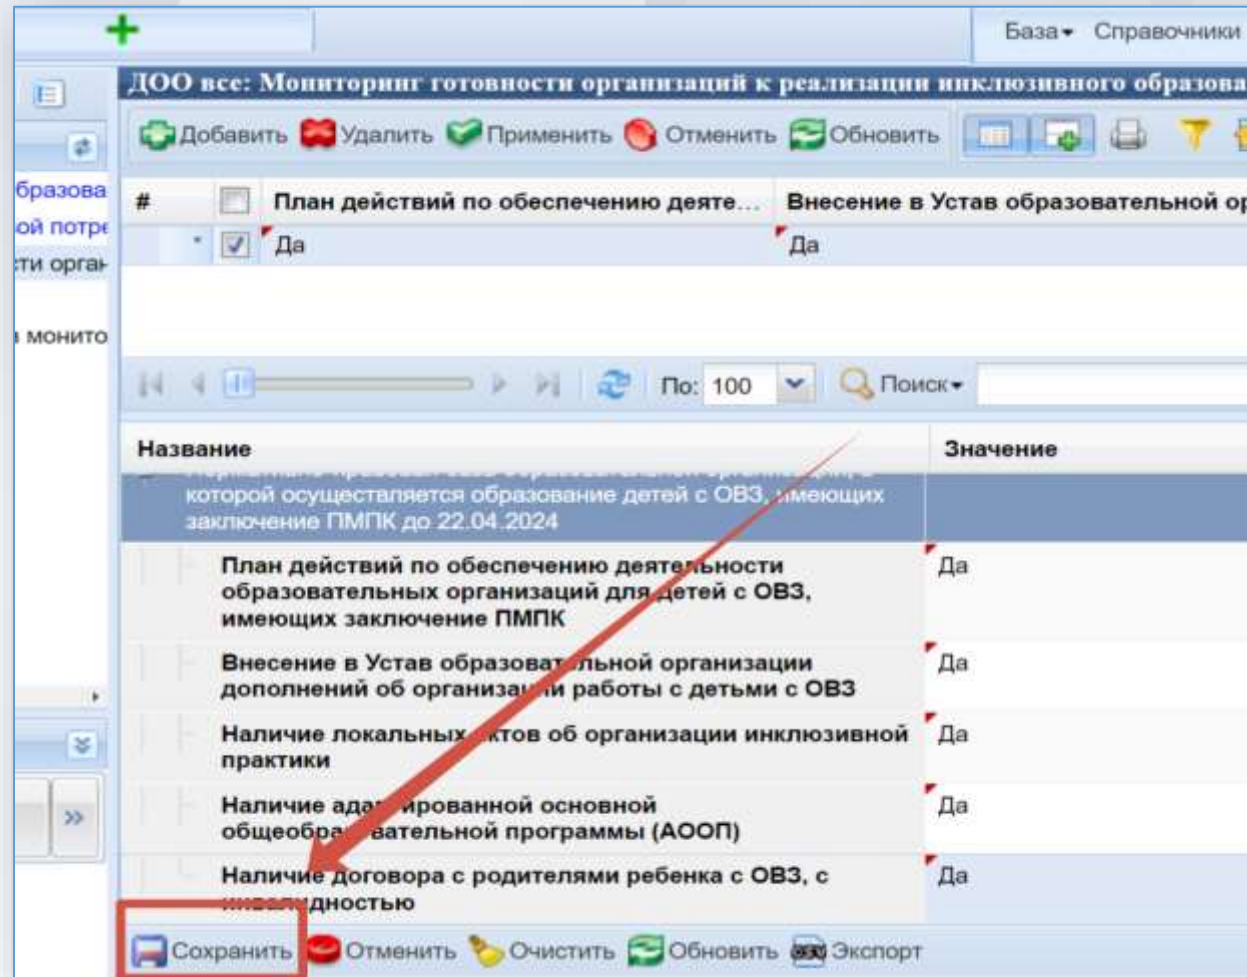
База▾ Справочники

ДОО все: Мониторинг готовности организаций к реализации инклюзивного образова

Добавить Удалить Применить Отменить Обновить

бразова
ой потре
сти орган
мониторинг

| # | | План действий по обеспечению деяте... | Внесение в Устав образовательной ор |
|---|---|---|---|
| | ☑ | Да | Да |

По: 100 Поиск▾

| Название | Значение |
|---|---|
| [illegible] которой осуществляется образование детей с ОВЗ, имеющих заключение ПМПК до 22.04.2024 | |
| План действий по обеспечению деятельности образовательных организаций для детей с ОВЗ, имеющих заключение ПМПК | Да |
| Внесение в Устав образовательной организации дополнений об организации работы с детьми с ОВЗ | Да |
| Наличие локальных актов об организации инклюзивной практики | Да |
| Наличие адаптированной основной общеобразовательной программы (АООП) | Да |
| Наличие договора с родителями ребенка с ОВЗ, с инвалидностью | Да |

Сохранить Отменить Очистить Обновить Экспорт